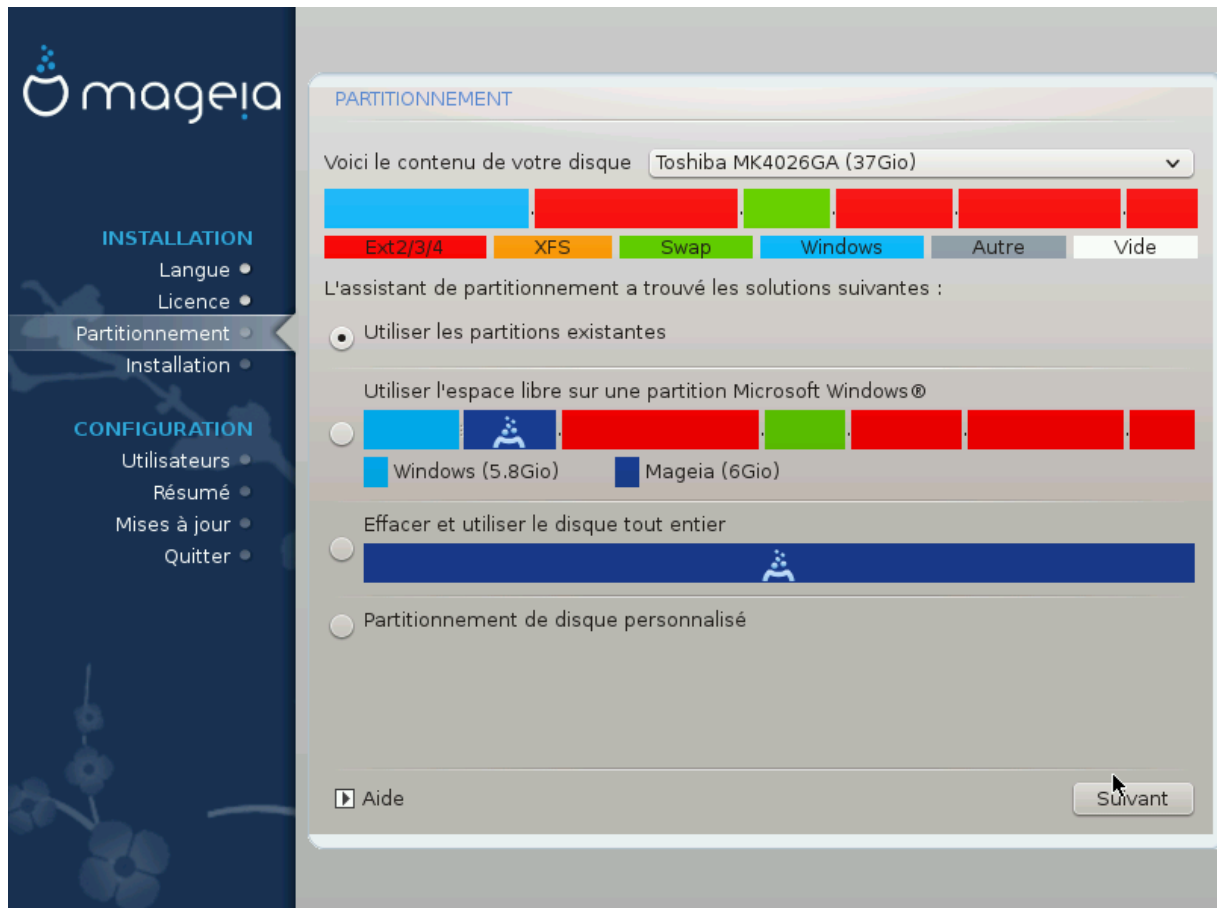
mageia

INSTALLATION
Langue
Licence
Partitionnement
Installation

CONFIGURATION
Utilisateurs
Résumé
Mises à jour
Quitter

PARTITIONNEMENT

Voici le contenu de votre disque Toshiba MK4026GA (37Gio)

Ext2/3/4 XFS Swap Windows Autre Vide

L'assistant de partitionnement a trouvé les solutions suivantes :

Utiliser les partitions existantes

Utiliser l'espace libre sur une partition Microsoft Windows®

Windows (5.8Gio) Mageia (6Gio)

Effacer et utiliser le disque tout entier

Partitionnement de disque personnalisé

Aide

Suivant